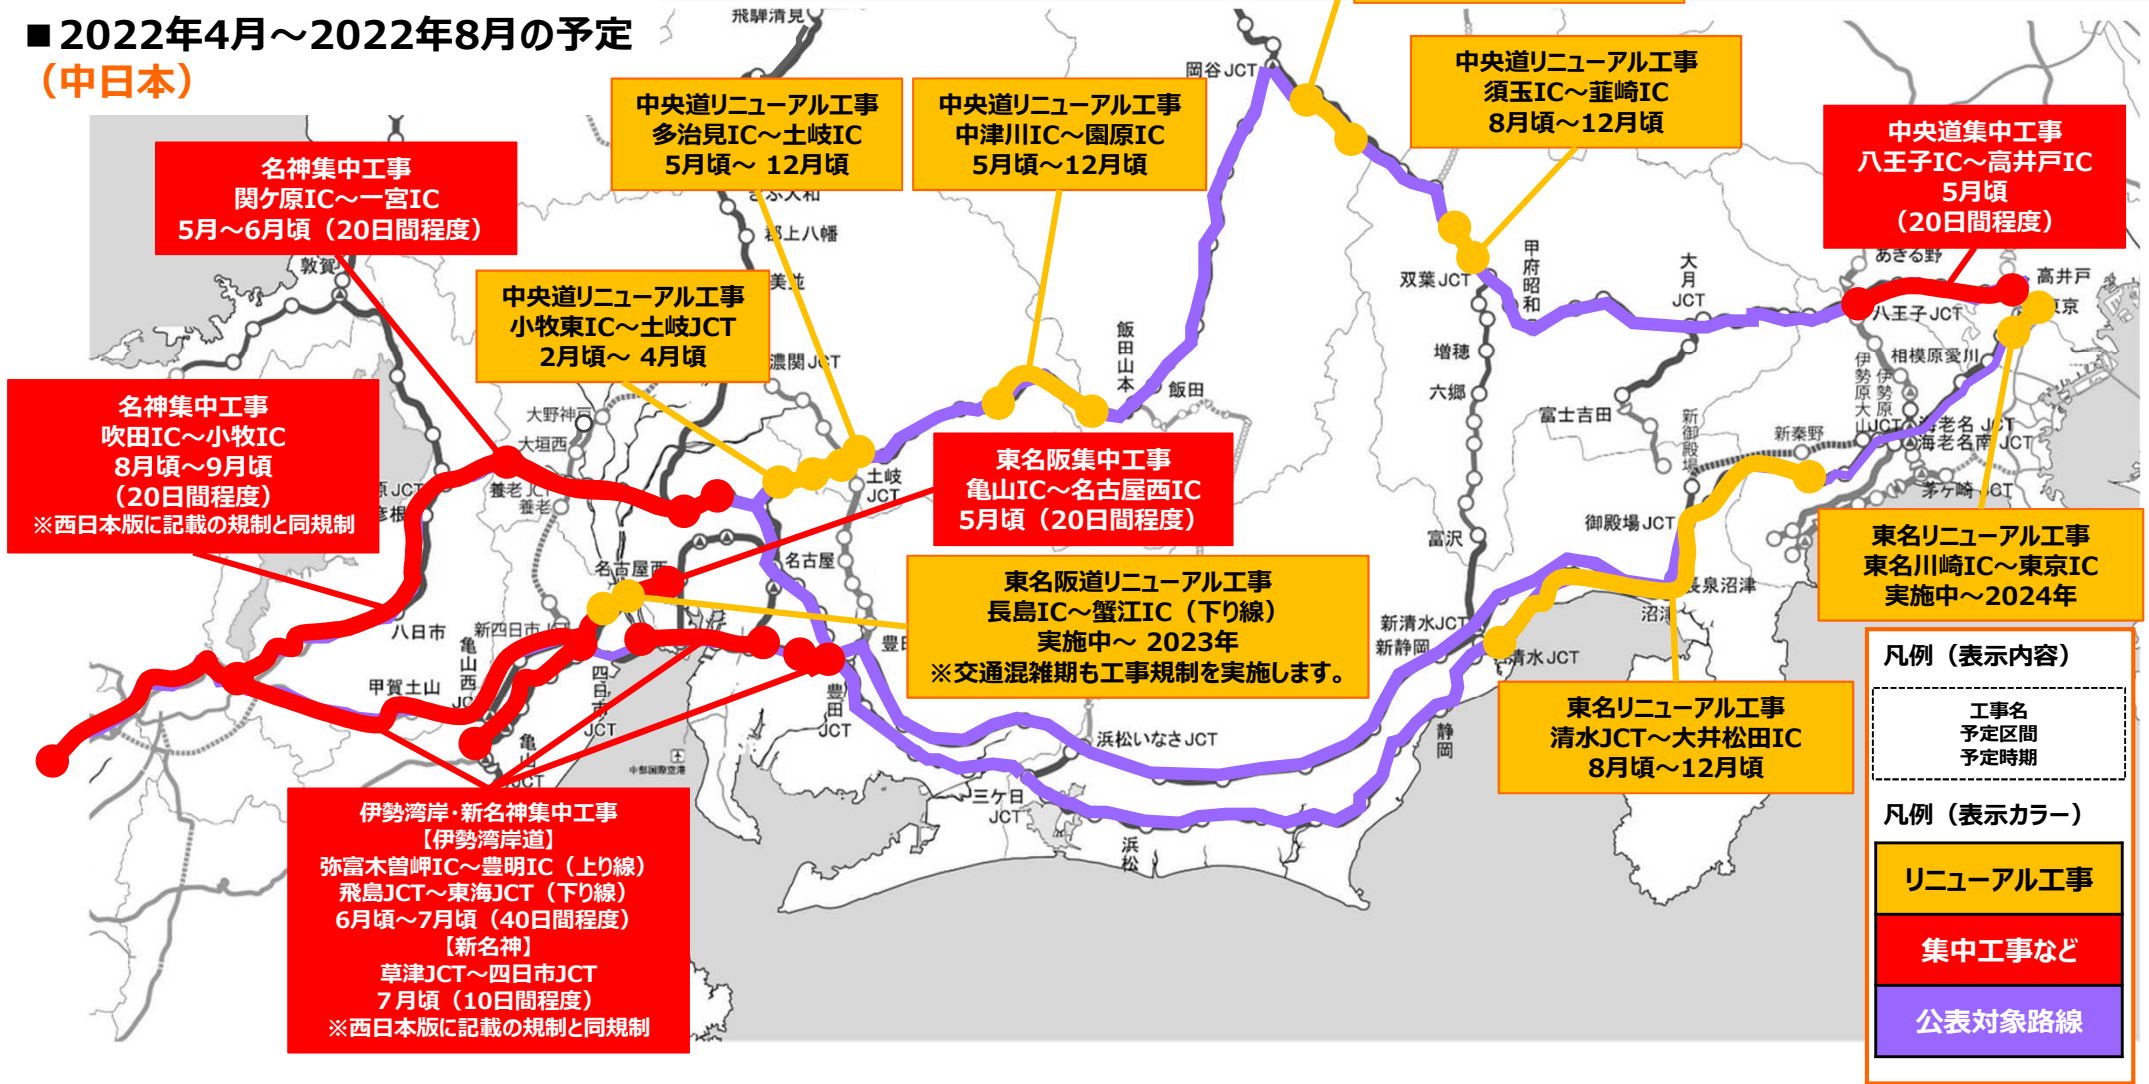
■2022年4月～2022年8月の予定
（中日本）

名神集中工事
関ケ原IC～一宮IC
5月～6月頃（20日間程度）

中央道リニューアル工事
多治見IC～土岐IC
5月頃～ 12月頃

中央道リニューアル工事
中津川IC～園原IC
5月頃～12月頃

中央道リニューアル工事
須玉IC～韮崎IC
8月頃～12月頃

中央道集中工事
八王子IC～高井戸IC
5月頃
（20日間程度）

中央道リニューアル工事
小牧東IC～土岐JCT
2月頃～ 4月頃

名神集中工事
吹田IC～小牧IC
8月頃～9月頃
（20日間程度）
※西日本版に記載の規制と同規制

東名阪集中工事
亀山IC～名古屋西IC
5月頃（20日間程度）

東名阪道リニューアル工事
長島IC～蟹江IC（下り線）
実施中～ 2023年
※交通混雑期も工事規制を実施します。

東名リニューアル工事
東名川崎IC～東京IC
実施中～2024年

東名リニューアル工事
清水JCT～大井松田IC
8月頃～12月頃

伊勢湾岸・新名神集中工事
【伊勢湾岸道】
弥富木曽岬IC～豊明IC（上り線）
飛島JCT～東海JCT（下り線）
6月頃～7月頃（40日間程度）
【新名神】
草津JCT～四日市JCT
7月頃（10日間程度）
※西日本版に記載の規制と同規制

凡例（表示内容）
工事名
予定区間
予定時期

凡例（表示カラー）
リニューアル工事
集中工事など
公表対象路線

飛騨清見 岡谷JCT 郡上八幡 敦賀 美並 濃関JCT 大野神戸 大垣西 養老JCT 養老 彦根 土岐JCT 飯田山本 飯田 双葉JCT 甲府昭和 大月JCT あきる野 高井戸 八王子JCT 東京 増穂 六郷 富士吉田 相模原愛川 伊勢原 伊勢原大山JCT 海老名JCT 海老名南JCT 新秦野 新御殿場 御殿場JCT 茅ケ崎JCT 富沢 長泉沼津 沼津 新清水JCT 新静岡 清水JCT 静岡 名古屋 名古屋西 新四日市 八日市 甲賀土山 亀山西 亀山 四日市 豊田 豊田JCT 浜松いなさJCT 三ケ日JCT 浜松 中部国際空港